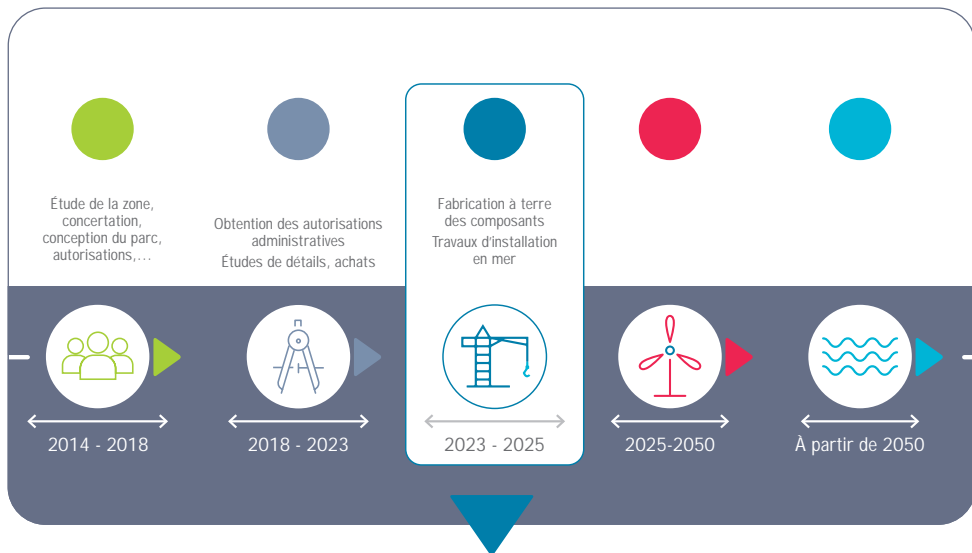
Étude de la zone, concertation, conception du parc, autorisations,…

Obtention des autorisations administratives
Études de détails, achats

Fabrication à terre des composants
Travaux d'installation en mer

2014 - 2018

2018 - 2023

2023 - 2025

2025-2050

À partir de 2050